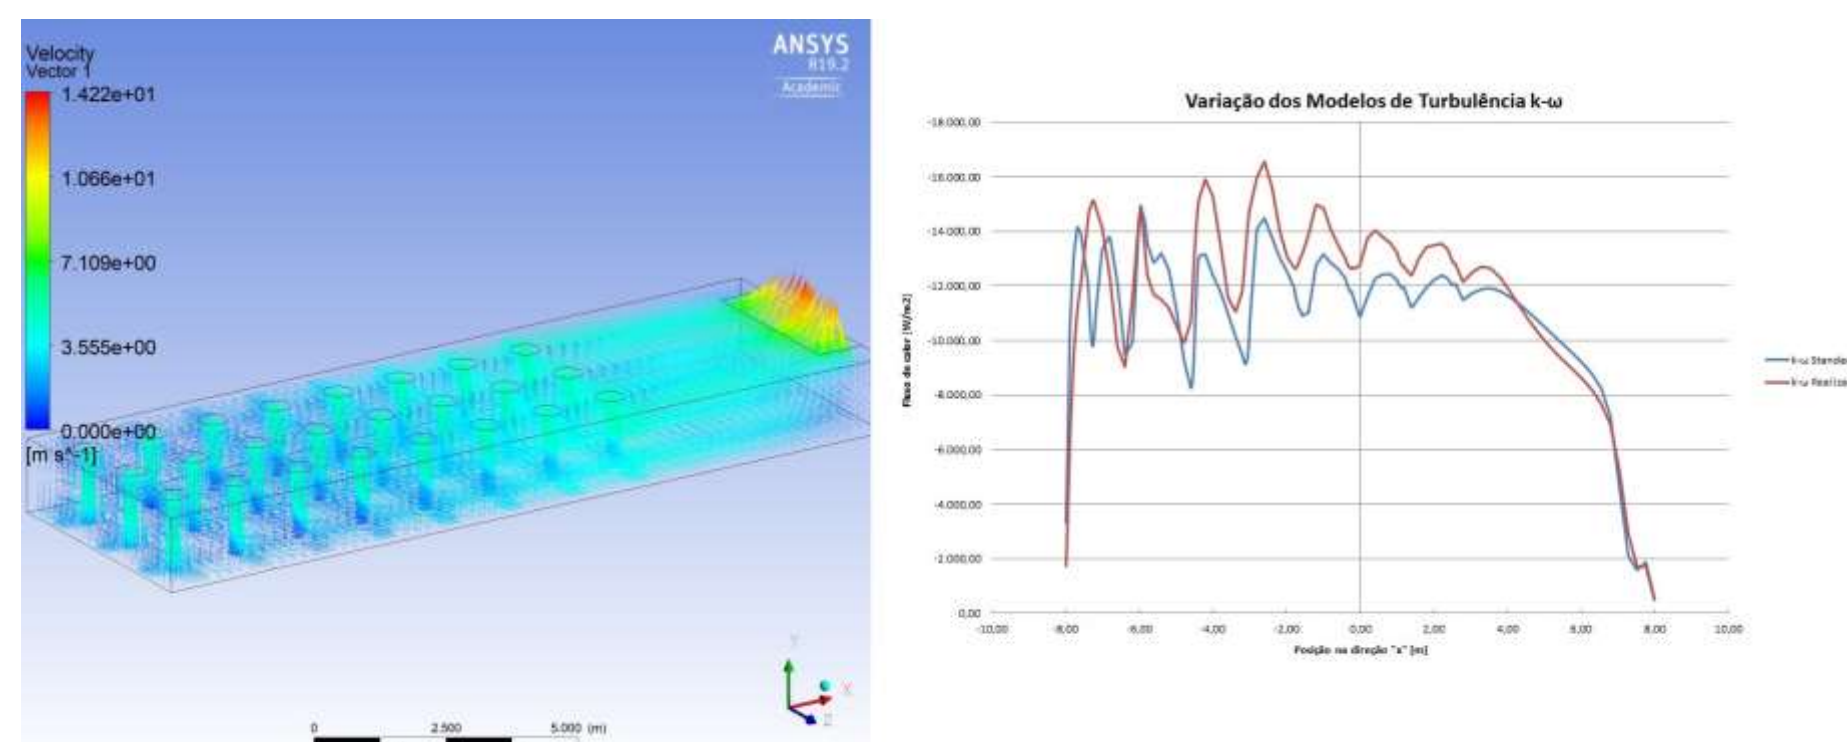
Velocity
Vector 1
1.422e+01
1.066e+01
7.109e+00
3.555e+00
0.000e+00
[m s^-1]

ANSYS
R19.2
Academic

0
2.500
5.000 (m)

Y
X
Z

Variação dos Modelos de Turbulência k-ω

-18.000,00
-16.000,00
-14.000,00
-12.000,00
-10.000,00
-8.000,00
-6.000,00
-4.000,00
-2.000,00
0,00

Fluxo de calor [W/m2]

-10,00
-8,00
-6,00
-4,00
-2,00
0,00
2,00
4,00
6,00
8,00
10,00

Posição na direção "x" [m]

k-ω Standa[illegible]
k-ω Realiza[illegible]